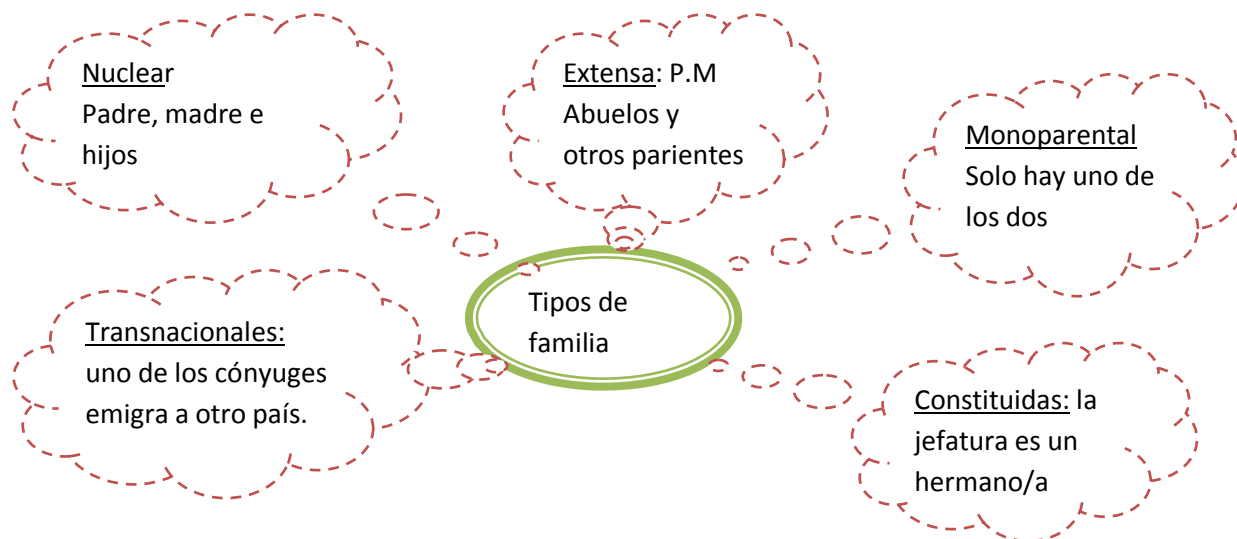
Nuclear
Padre, madre e hijos

Extensa: P.M
Abuelos y otros parientes

Monoparental
Solo hay uno de los dos

Tipos de familia

Transnacionales:
uno de los cónyuges emigra a otro país.

Constituidas: la jefatura es un hermano/a